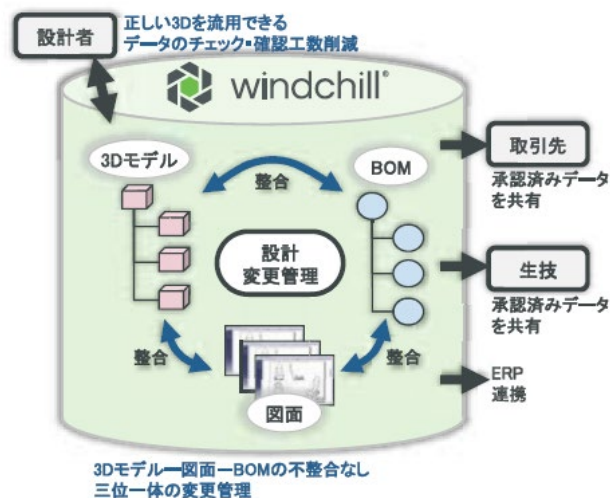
設計者

正しい3Dを流用できる
データのチェック・確認工数削減

windchill®

3Dモデル

BOM

整合

取引先

承認済みデータを共有

設計
変更管理

生技

承認済みデータを共有

整合

整合

図面

ERP
連携

3Dモデルー図面ーBOMの不整合なし
三位一体の変更管理